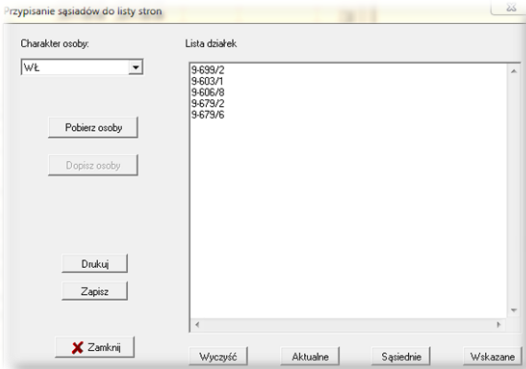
Przypisanie sąsiadów do listy stron

Charakter osoby:

WŁ

Pobierz osoby

Dopisz osoby

Drukuj

Zapisz

Zamknij

Lista działek

9-699/2
9-603/1
9-606/8
9-679/2
9-679/6

Wyczyść

Aktualne

Sąsiednie

Wskazane